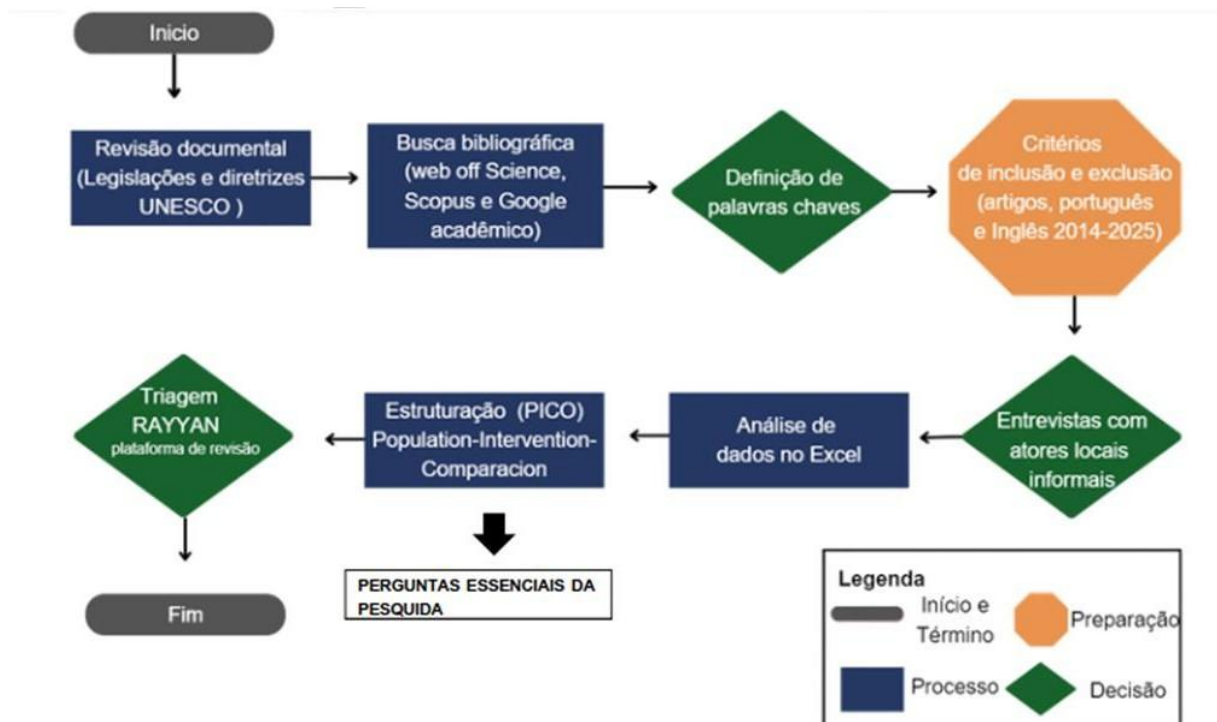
Inicio

Revisão documental (Legislações e diretrizes UNESCO )

Busca bibliográfica (web off Science, Scopus e Google acadêmico)

Definição de palavras chaves

Critérios de inclusão e exclusão (artigos, português e Inglês 2014-2025)

Entrevistas com atores locais informais

Análise de dados no Excel

Estruturação (PICO) Population-Intervention-Comparacion

Triagem RAYYAN plataforma de revisão

PERGUNTAS ESSENCIAIS DA PESQUIDA

Fim

Legenda
Início e Término
Preparação
Processo
Decisão